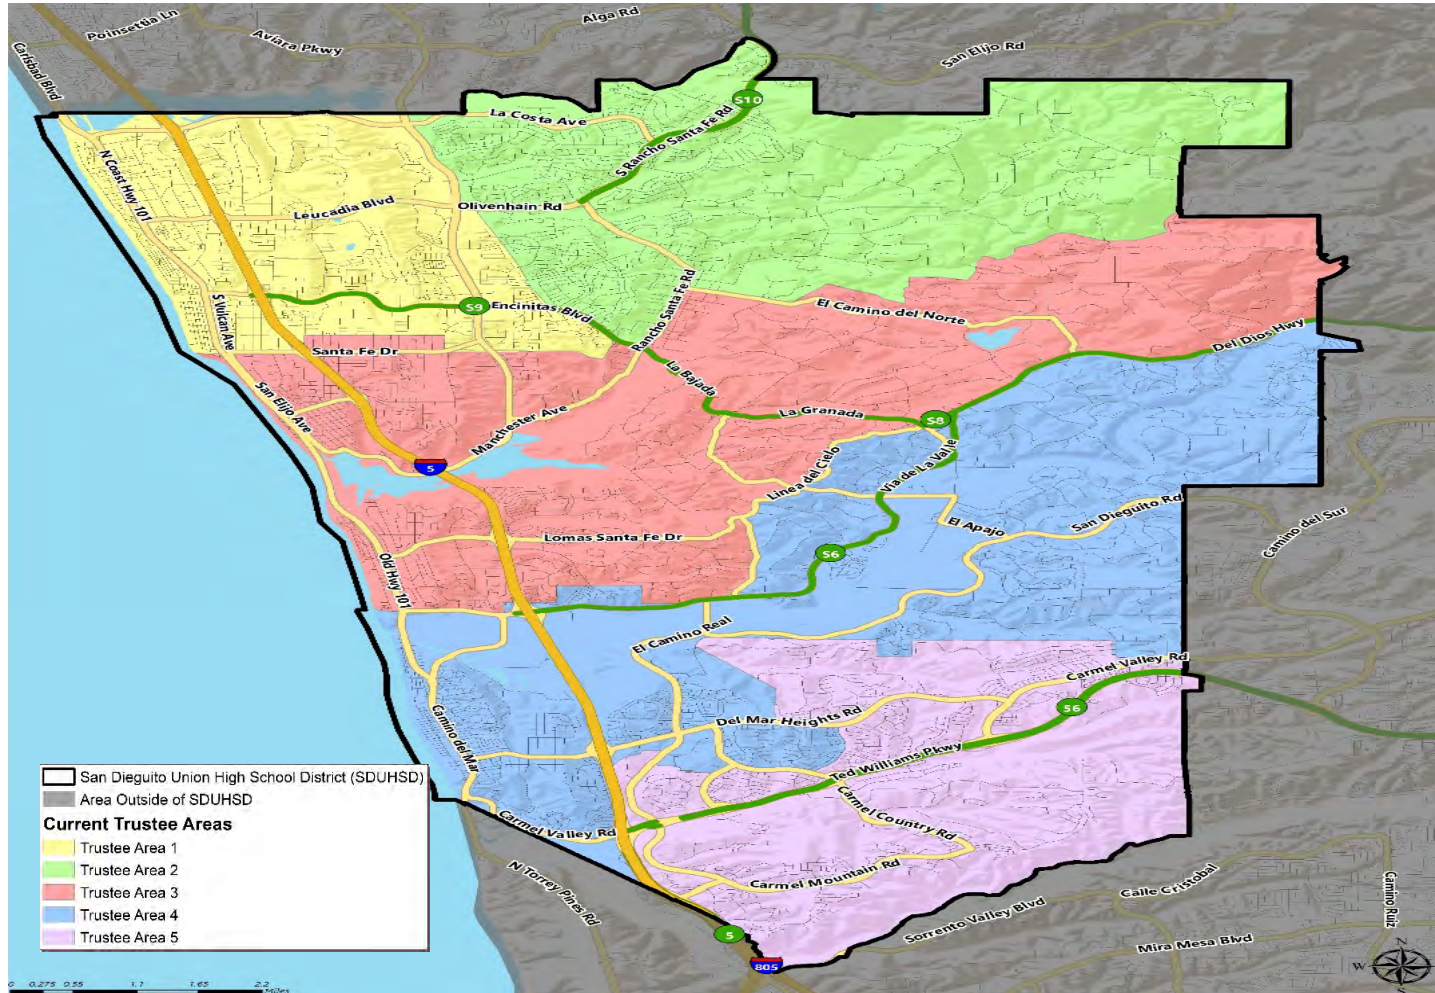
Poinsettia Ln
Alga Rd
Carlsbad Blvd
Aviara Pkwy
San Elijo Rd
S10
La Costa Ave
S Rancho Santa Fe Rd
N Coast Hwy 101
Leucadia Blvd
Olivenhain Rd
Rancho Santa Fe Rd
S Vulcan Ave
S9
Encinitas Blvd
El Camino del Norte
Santa Fe Dr
Del Dios Hwy
La Bajada
San Elijo Ave
Manchester Ave
La Granada
S8
5
Via de La Valle
Linea del Cielo
El Apajo
San Dieguito Rd
Camino del Sur
Lomas Santa Fe Dr
S6
Old Hwy 101
El Camino Real
Carmel Valley Rd
S6
Del Mar Heights Rd
Camino del Mar
Ted Williams Pkwy
Carmel Country Rd
Carmel Valley Rd
N Torrey Pines Rd
Carmel Mountain Rd
Calle Cristobal
Camino Ruiz
Sorrento Valley Blvd
5
Mira Mesa Blvd
805

San Dieguito Union High School District (SDUHSD)
Area Outside of SDUHSD
Current Trustee Areas
Trustee Area 1
Trustee Area 2
Trustee Area 3
Trustee Area 4
Trustee Area 5

0 0.275 0.55 1.1 1.65 2.2 Miles